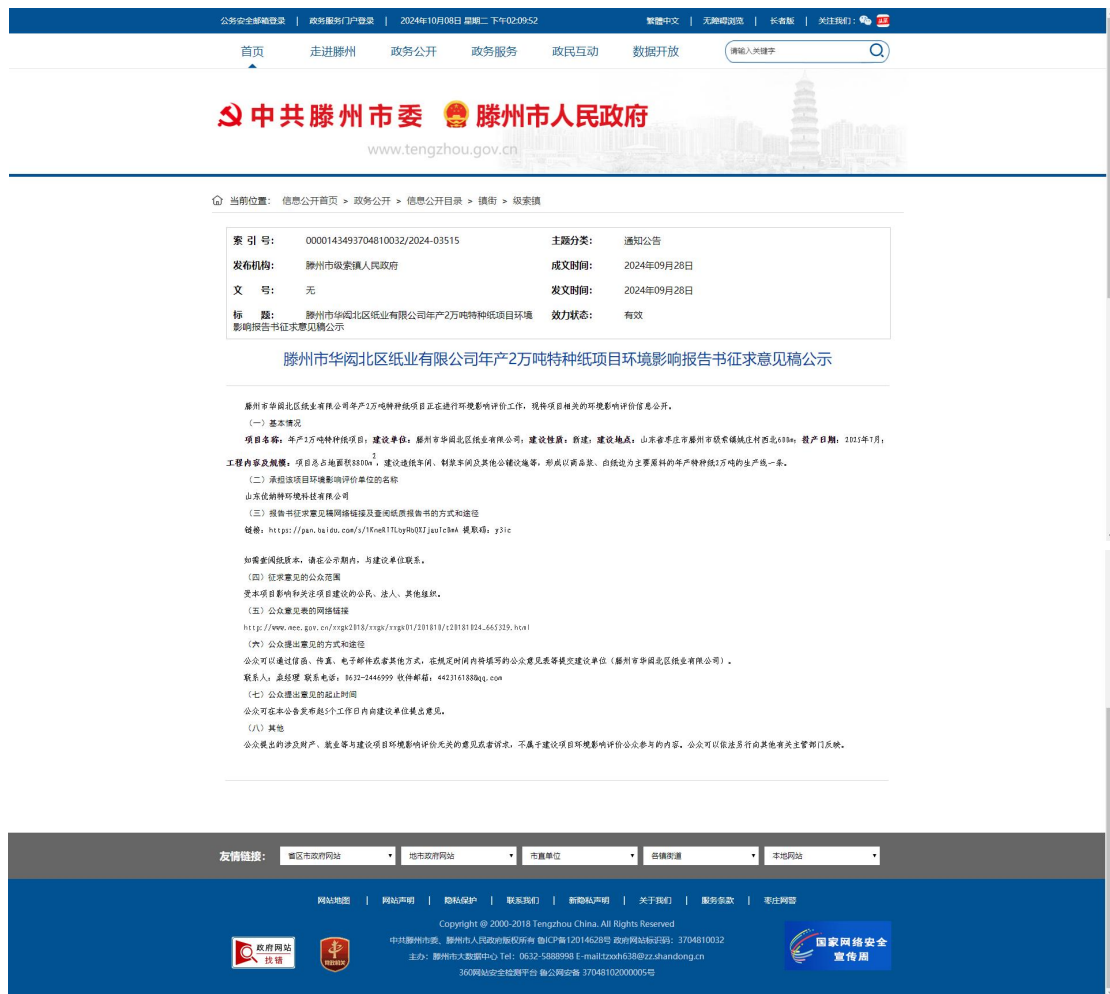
公务安全邮箱登录 | 政务服务门户登录 | 2024年10月08日 星期二 下午02:09:52 繁體中文 | 无障碍浏览 | 长者版 | 关注我们：

首页 走进滕州 政务公开 政务服务 政民互动 数据开放 请输入关键字

中共滕州市委 滕州市人民政府
www.tengzhou.gov.cn

当前位置： 信息公开首页 > 政务公开 > 信息公开目录 > 镇街 > 级索镇

| 索 引 号: | 0000143493704810032/2024-03515 | 主题分类: | 通知公告 |
|---|---|---|---|
| 发布机构: | 滕州市级索镇人民政府 | 成文时间: | 2024年09月28日 |
| 文 号: | 无 | 发文时间: | 2024年09月28日 |
| 标 题: | 滕州市华闳北区纸业有限公司年产2万吨特种纸项目环境影响报告书征求意见稿公示 | 效力状态: | 有效 |

滕州市华闳北区纸业有限公司年产2万吨特种纸项目环境影响报告书征求意见稿公示

滕州市华闳北区纸业有限公司年产2万吨特种纸项目正在进行环境影响评价工作，现将项目相关的环境影响评价信息公开。

（一）基本情况

项目名称：年产2万吨特种纸项目；建设单位：滕州市华闳北区纸业有限公司；建设性质：新建；建设地点：山东省枣庄市滕州市级索镇级索村西北600m；投产日期：2025年7月；

工程内容及规模：项目总占地面积8800m$^2$，建设造纸车间、制浆车间及其他公辅设施等，形成以商品浆、白纸边为主要原料的年产特种纸2万吨的生产线一条。

（二）承担该项目环境影响评价单位的名称

山东优纳特环境科技有限公司

（三）报告书征求意见稿网络链接及查阅纸质报告书的方式和途径

链接：https://pan.baidu.com/s/1KneRTTLbyRbQXJjauIcBmA 提取码：y3ic

如需查阅纸质本，请在公示期内，与建设单位联系。

（四）征求意见的公众范围

受本项目影响和关注项目建设的公民、法人、其他组织。

（五）公众意见表的网络链接

http://www.mee.gov.cn/xxgk2018/xxgk/xxgk01/201810/t20181024_665329.html

（六）公众提出意见的方式和途径

公众可以通过信函、传真、电子邮件或者其他方式，在规定时间内将填写的公众意见表等提交建设单位（滕州市华闳北区纸业有限公司）。

联系人：孟经理 联系电话：0632-2446999 收件邮箱：442316188@qq.com

（七）公众提出意见的起止时间

公众可在本公告发布起5个工作日内向建设单位提出意见。

（八）其他

公众提出的涉及财产、就业等与建设项目环境影响评价无关的意见或者诉求，不属于建设项目环境影响评价公众参与的内容。公众可以依法另行向其他有关主管部门反映。

友情链接： 省区市政府网站 地市政府网站 市直单位 各镇街道 本地网站

网站地图 | 网站声明 | 隐私保护 | 联系我们 | 新隐私声明 | 关于我们 | 服务条款 | 专庄网管

Copyright @ 2000-2018 Tengzhou China. All Rights Reserved
中共滕州市委、滕州市人民政府版权所有 鲁ICP备12014628号 政府网站标识码：3704810032
主办：滕州市大数据中心 Tel：0632-5888998 E-mail:tzxxh638@zz.shandong.cn
360网站安全检测平台 鲁公网安备 37048102000005号

政府网站 找错
国家网络安全宣传周